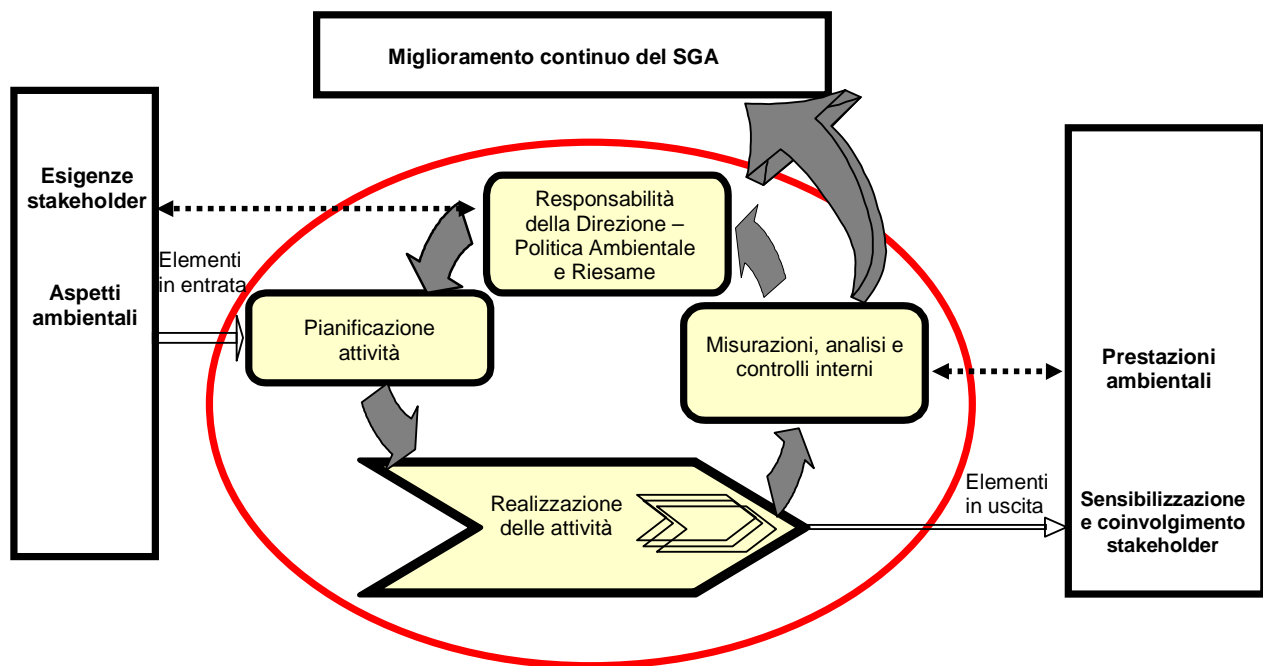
Miglioramento continuo del SGA

Esigenze stakeholder

Aspetti ambientali

Elementi in entrata

Responsabilità della Direzione – Politica Ambientale e Riesame

Pianificazione attività

Misurazioni, analisi e controlli interni

Realizzazione delle attività

Elementi in uscita

Prestazioni ambientali

Sensibilizzazione e coinvolgimento stakeholder